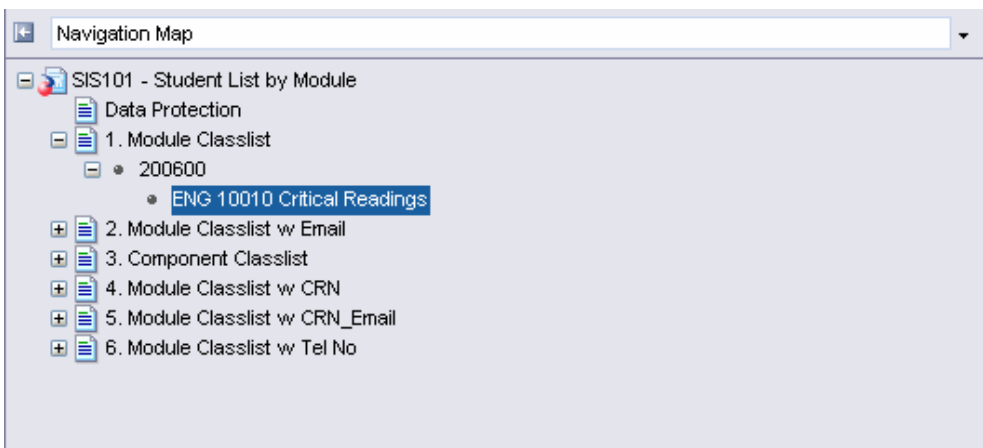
Navigation Map

SIS101 - Student List by Module
Data Protection
1. Module Classlist
200600
ENG 10010 Critical Readings
2. Module Classlist w Email
3. Component Classlist
4. Module Classlist w CRN
5. Module Classlist w CRN_Email
6. Module Classlist w Tel No